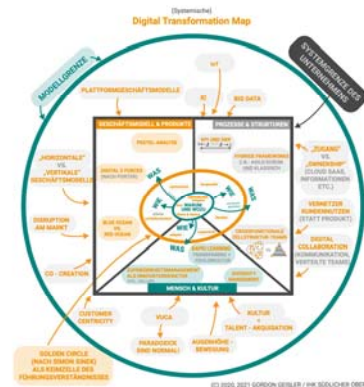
(Systemische)
Digital Transformation Map

MODELLGRENZE

SYSTEMGRENZE DES UNTERNEHMENS

PLATTFORMGESCHÄFTSMODELLE

IoT

KI

BIG DATA

GESCHÄFTSMODELL & PRODUKTE

PROZESSE & STRUKTUREN

„HORIZONTALE" VS. „VERTIKALE" GESCHÄFTSMODELLE

„ZUGANG" VS. „OWNERSHIP" (CLOUD SAAS, INFORMATIONEN ETC.)

DIGITAL Z-FORCES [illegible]

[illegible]

WAS

WIE

WER

WAS

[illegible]

DISRUPTION AM MARKT

BLUE OCEAN VS. RED OCEAN

VERNETZEN KUNDENNUTZEN (STATT PRODUKT)

DIGITAL COLLABORATION (KOMMUNIKATION, VERTEILTE TEAMS)

CO - CREATION

MENSCH & KULTUR

CUSTOMER CENTRICITY

VUCA

PARADOXIE (SIND NORMAL)

AUGENHÖHE-BEWEGUNG

KULTUR + TALENT - AKQUISITION

GOLDEN CIRCLE (NACH SIMON SINEK) ALS KERNZELLE DES FÜHRUNGSVERSTÄNDNISSES

(C) 2020, 2021 GORDON GEISLER / IHK SÜDLICHER OBERRHEIN